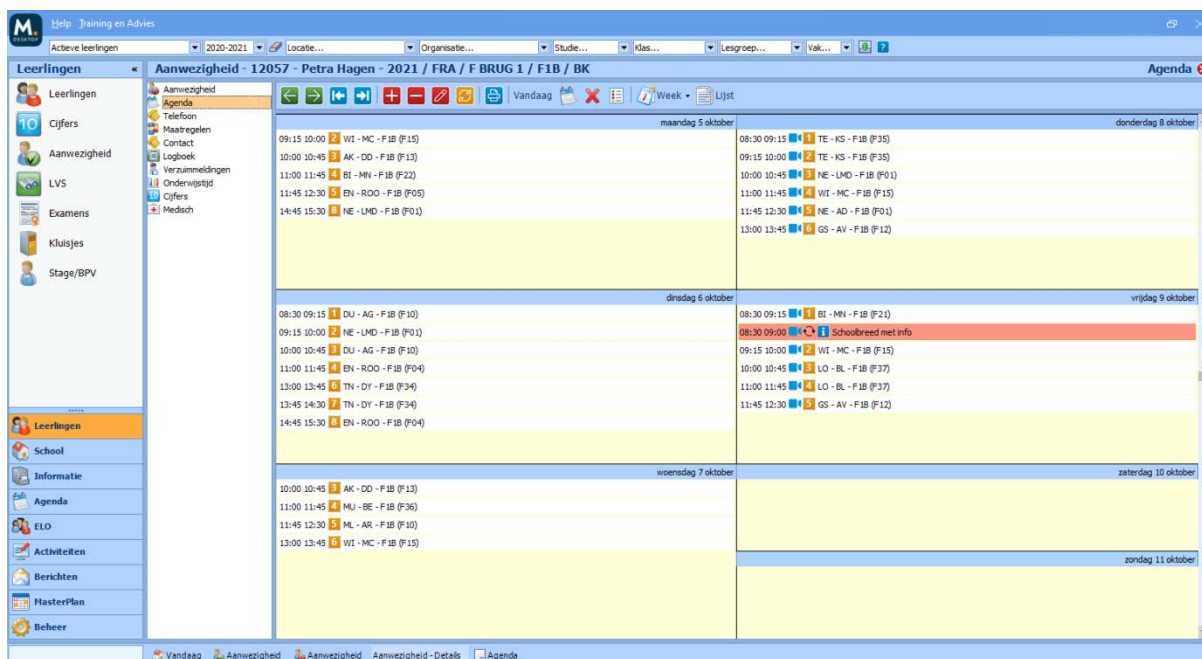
M. DESKTOP Help Training en Advies

Actieve leerlingen | 2020-2021 | Locatie... | Organisatie... | Studie... | Klas... | Lesgroep... | Vak...

Leerlingen «

Aanwezigheid - 12057 - Petra Hagen - 2021 / FRA / F BRUG 1 / F1B / BK

Agenda

Leerlingen
Cijfers
Aanwezigheid
LVS
Examens
Kluisjes
Stage/BPV

Aanwezigheid
Agenda
Telefoon
Maatregelen
Contact
Logboek
Verzuimmeldingen
Onderwijstijd
Cijfers
Medisch

Vandaag | Week | Lijst

maandag 5 oktober
09:15 10:00 2 WI - MC - F1B (F15)
10:00 10:45 3 AK - DD - F1B (F13)
11:00 11:45 4 BI - MN - F1B (F22)
11:45 12:30 5 EN - ROO - F1B (F05)
14:45 15:30 8 NE - LMD - F1B (F01)

donderdag 8 oktober
08:30 09:15 1 TE - KS - F1B (F35)
09:15 10:00 2 TE - KS - F1B (F35)
10:00 10:45 3 NE - LMD - F1B (F01)
11:00 11:45 4 WI - MC - F1B (F15)
11:45 12:30 5 NE - AD - F1B (F01)
13:00 13:45 6 GS - AV - F1B (F12)

dinsdag 6 oktober
08:30 09:15 1 DU - AG - F1B (F10)
09:15 10:00 2 NE - LMD - F1B (F01)
10:00 10:45 3 DU - AG - F1B (F10)
11:00 11:45 4 EN - ROO - F1B (F04)
13:00 13:45 6 TN - DY - F1B (F34)
13:45 14:30 7 TN - DY - F1B (F34)
14:45 15:30 8 EN - ROO - F1B (F04)

vrijdag 9 oktober
08:30 09:15 1 BI - MN - F1B (F21)
08:30 09:00 Schoolbreed met info
09:15 10:00 2 WI - MC - F1B (F15)
10:00 10:45 3 LO - BL - F1B (F37)
11:00 11:45 4 LO - BL - F1B (F37)
11:45 12:30 5 GS - AV - F1B (F12)

woensdag 7 oktober
10:00 10:45 3 AK - DD - F1B (F13)
11:00 11:45 4 MU - BE - F1B (F36)
11:45 12:30 5 ML - AR - F1B (F10)
13:00 13:45 6 WI - MC - F1B (F15)

zaterdag 10 oktober

zondag 11 oktober

Leerlingen
School
Informatie
Agenda
ELO
Activiteiten
Berichten
MasterPlan
Beheer

Vandaag | Aanwezigheid | Aanwezigheid | Aanwezigheid - Details | Agenda